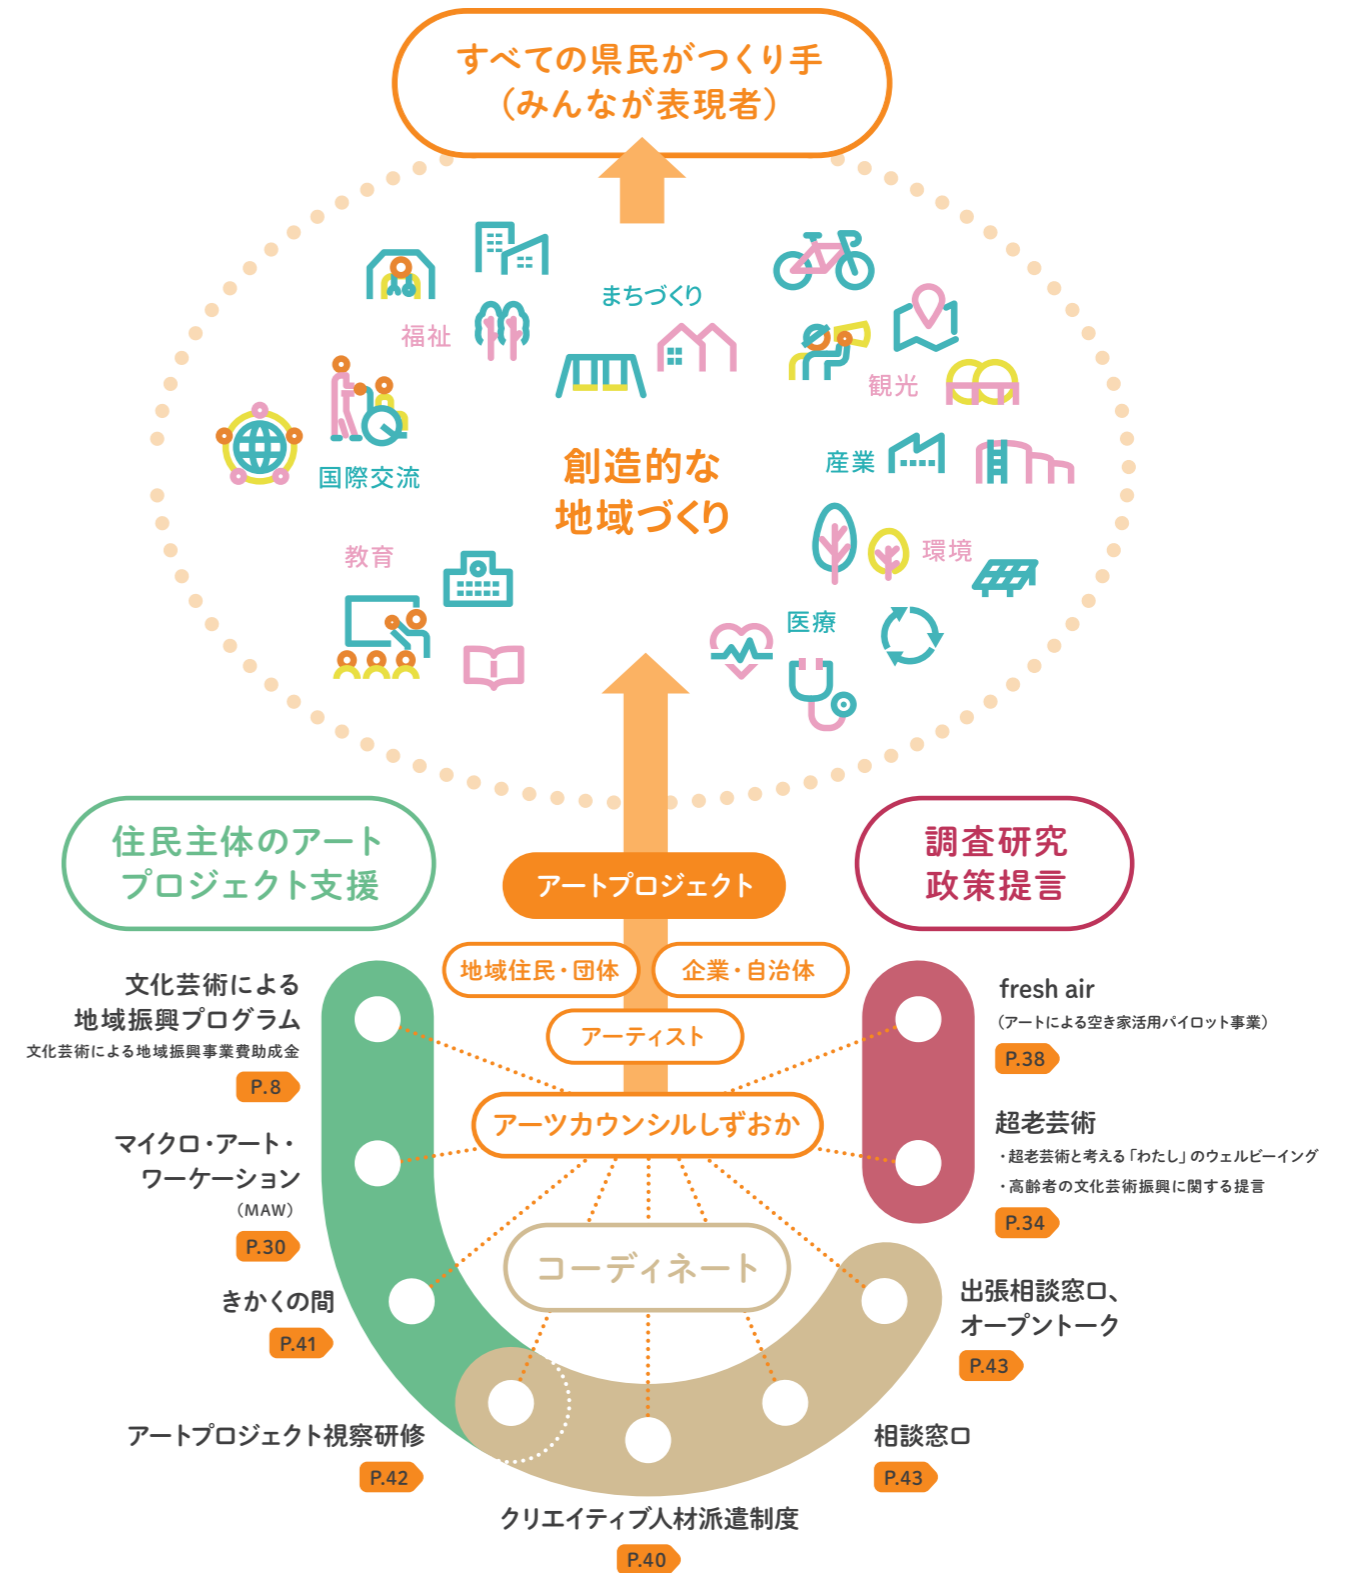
すべての県民がつくり手
（みんなが表現者）

まちづくり

福祉

観光

国際交流

創造的な
地域づくり

産業

環境

教育

医療

住民主体のアート
プロジェクト支援

アートプロジェクト

調査研究
政策提言

地域住民・団体

企業・自治体

アーティスト

アーツカウンシルしずおか

コーディネート

文化芸術による
地域振興プログラム
文化芸術による地域振興事業費助成金
P.8

マイクロ・アート・
ワーケーション
（MAW）
P.30

きかくの間
P.41

アートプロジェクト視察研修
P.42

クリエイティブ人材派遣制度
P.40

fresh air
（アートによる空き家活用パイロット事業）
P.38

超老芸術
・超老芸術と考える「わたし」のウェルビーイング
・高齢者の文化芸術振興に関する提言
P.34

出張相談窓口、
オープントーク
P.43

相談窓口
P.43